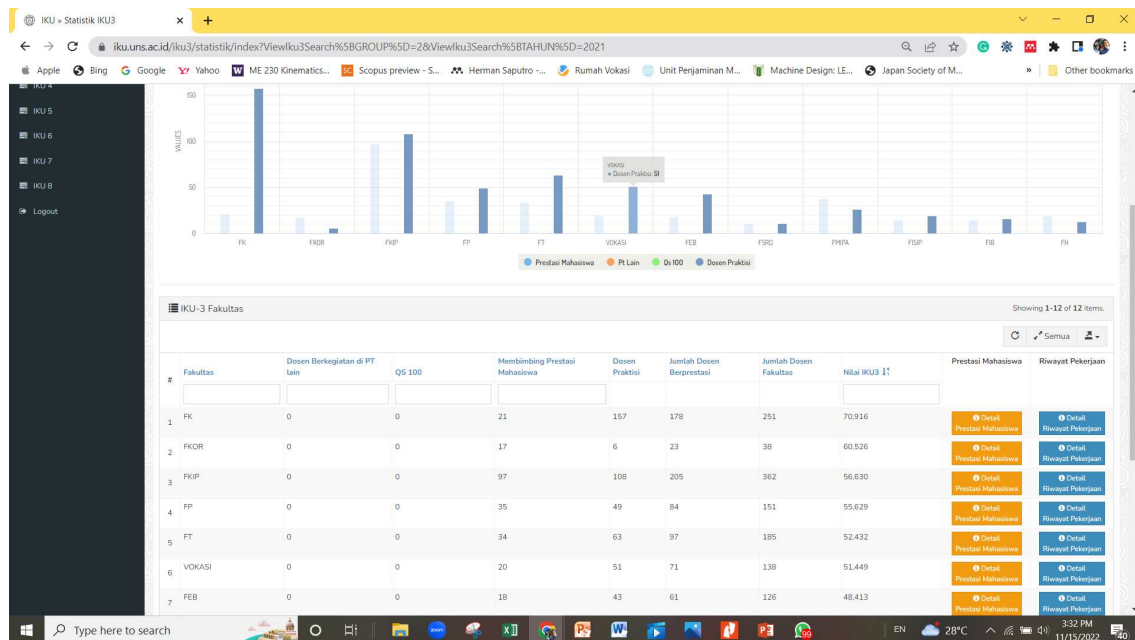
IKU » Statistik IKU3

iku.uns.ac.id/iku3/statistik/index?ViewIku3Search%5BGROUP%5D=2&ViewIku3Search%5BTAHUN%5D=2021

Apple Bing Google Yahoo ME 230 Kinematics... Scopus preview - S... Herman Saputro -... Rumah Vokasi Unit Penjaminan M... Machine Design: LE... Japan Society of M... Other bookmarks

IKU 4
IKU 5
IKU 6
IKU 7
IKU 8
Logout

150
100
50
0
VALUES

VOKASI
● Dosen Praktisi: 51

FK FKOR FKIP FP FT VOKASI FEB FSRD FMIPA FISIP FIB FH

Prestasi Mahasiswa Pt Lain Qs 100 Dosen Praktisi

IKU-3 Fakultas

Showing 1-12 of 12 items.

Semua

| # | Fakultas | Dosen Berkegiatan di PT lain | QS 100 | Membimbing Prestasi Mahasiswa | Dosen Praktisi | Jumlah Dosen Berprestasi | Jumlah Dosen Fakultas | Nilai IKU3 | Prestasi Mahasiswa | Riwayat Pekerjaan |
|---|---|---|---|---|---|---|---|---|---|---|
| 1 | FK | 0 | 0 | 21 | 157 | 178 | 251 | 70,916 | Detail Prestasi Mahasiswa | Detail Riwayat Pekerjaan |
| 2 | FKOR | 0 | 0 | 17 | 6 | 23 | 38 | 60,526 | Detail Prestasi Mahasiswa | Detail Riwayat Pekerjaan |
| 3 | FKIP | 0 | 0 | 97 | 108 | 205 | 362 | 56,630 | Detail Prestasi Mahasiswa | Detail Riwayat Pekerjaan |
| 4 | FP | 0 | 0 | 35 | 49 | 84 | 151 | 55,629 | Detail Prestasi Mahasiswa | Detail Riwayat Pekerjaan |
| 5 | FT | 0 | 0 | 34 | 63 | 97 | 185 | 52,432 | Detail Prestasi Mahasiswa | Detail Riwayat Pekerjaan |
| 6 | VOKASI | 0 | 0 | 20 | 51 | 71 | 138 | 51,449 | Detail Prestasi Mahasiswa | Detail Riwayat Pekerjaan |
| 7 | FEB | 0 | 0 | 18 | 43 | 61 | 126 | 48,413 | Detail Prestasi Mahasiswa | Detail Riwayat Pekerjaan |

Type here to search
EN 28°C 3:32 PM 11/15/2022 40